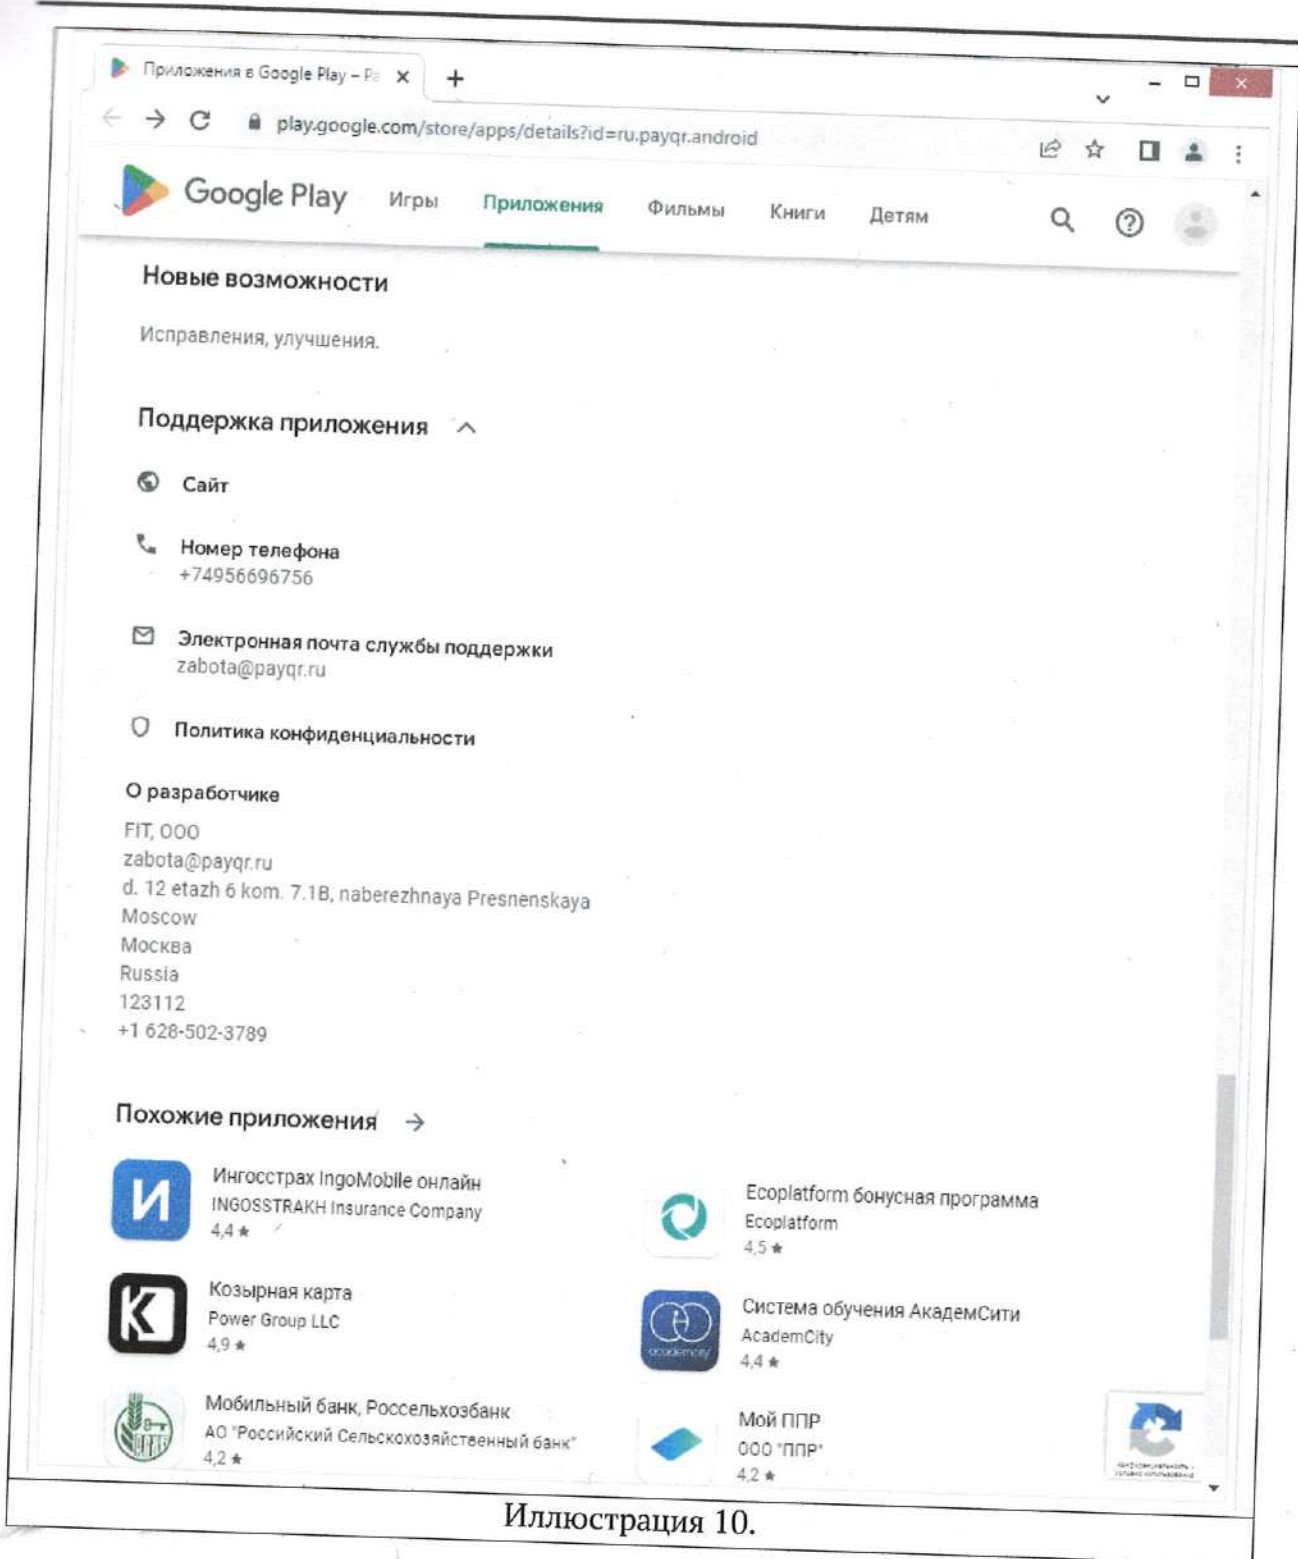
Приложения в Google Play – P
play.google.com/store/apps/details?id=ru.payqr.android

Google Play Игры Приложения Фильмы Книги Детям

Новые возможности

Исправления, улучшения.

Поддержка приложения

Сайт

Номер телефона
+74956696756

Электронная почта службы поддержки
zabota@payqr.ru

Политика конфиденциальности

О разработчике
FIT, OOO
zabota@payqr.ru
d. 12 etazh 6 kom. 7.1B, naberezhnaya Presnenskaya
Moscow
Москва
Russia
123112
+1 628-502-3789

Похожие приложения

Ингосстрах IngoMobile онлайн
INGOSSTRAKH Insurance Company
4,4 ★

Ecoplatform бонусная программа
Ecoplatform
4,5 ★

Козырная карта
Power Group LLC
4,9 ★

Система обучения АкадемСити
AcademCity
4,4 ★

Мобильный банк, Россельхозбанк
АО "Российский Сельскохозяйственный банк"
4,2 ★

Мой ППР
ООО "ППР"
4,2 ★

Иллюстрация 10.